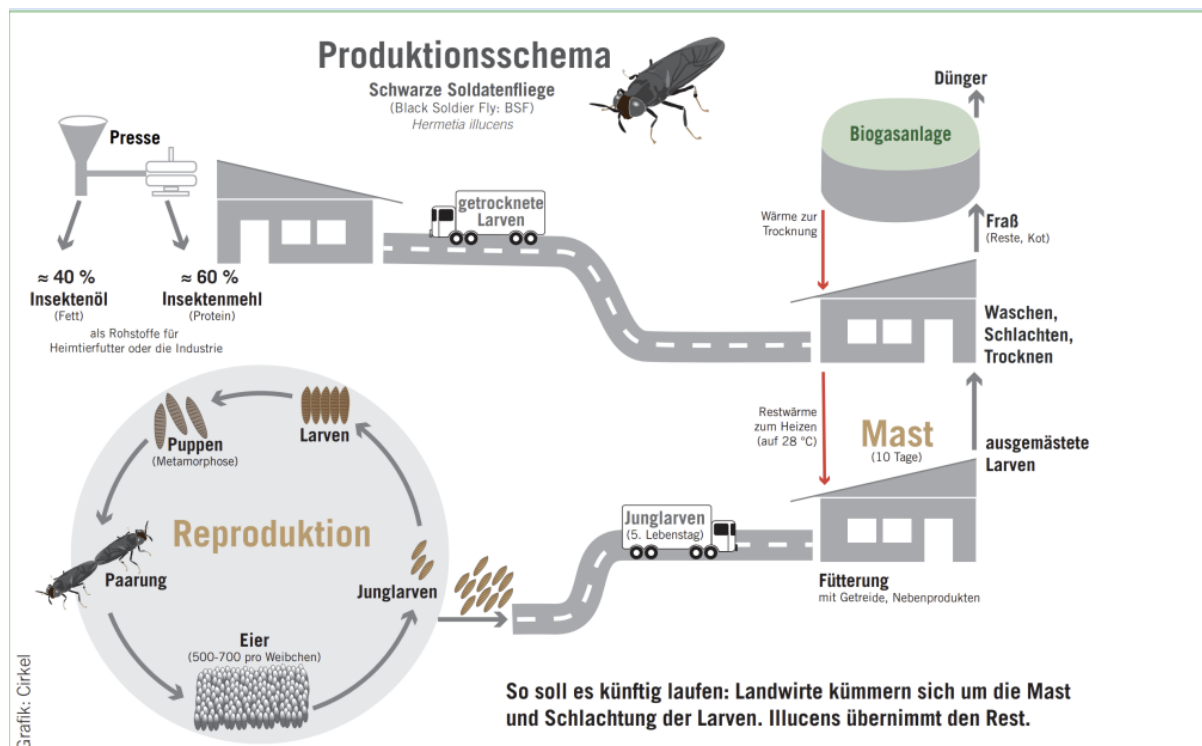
Produktionsschema
Schwarze Soldatenfliege
(Black Soldier Fly: BSF)
Hermetia illucens

Dünger

Biogasanlage

Presse

getrocknete Larven

Wärme zur Trocknung

Fraß
(Reste, Kot)

≈ 40 %
Insektenöl
(Fett)

≈ 60 %
Insektenmehl
(Protein)

als Rohstoffe für Heimtierfutter oder die Industrie

Waschen,
Schlachten,
Trocknen

Puppen
(Metamorphose)

Larven

Restwärme zum Heizen (auf 28 °C)

Mast
(10 Tage)

ausgemästete Larven

Reproduktion

Paarung

Junglarven
(5. Lebenstag)

Junglarven

Fütterung
mit Getreide, Nebenprodukten

Eier
(500-700 pro Weibchen)

Grafik: Cirkel

So soll es künftig laufen: Landwirte kümmern sich um die Mast und Schlachtung der Larven. Illucens übernimmt den Rest.